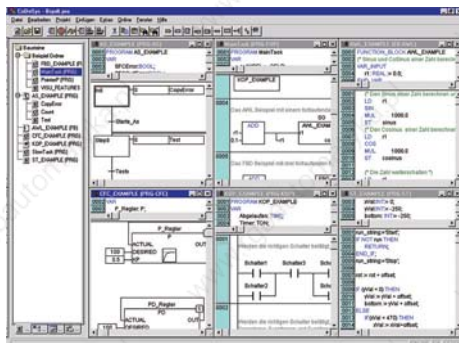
CoDeSys - Bspdt.pro

Datei Bearbeiten Projekt Einfügen Extras Online Fenster Hilfe

Bausteine
Beispiel Ordner
FBD_EXAMPLE (P)
MainTask (PRG)
Prennet (PRG)
ALS_FEATURES
AS_EXAMPLE (PRG)
CopyError
Count
Test
AWL_EXAMPLE (PRG)
CFC_EXAMPLE (PRG)
KOP_EXAMPLE (PRG)
SlowTask (PRG)
ST_EXAMPLE (PRG)

AS_EXAMPLE (PRG-AS)
PROGRAM AS_EXAMPLE
VAR
Init
CopyError
Starte_As
Step4
Test
Teste

MainTask (PRG-FUP)
PROGRAM MainTask
VAR
KOP_EXAMPLE
ADD
AWL_EXAMPLE

FUNCTION_BLOCK AWL_EXAMPLE
VAR_INPUT
rl : REAL := 0.5;
LD rl
SIN
MUL 1000.0
ST
LD rl
COS
MUL 1000.0
ST cosinus

CFC_EXAMPLE (PRG-CFC)
VAR
P_Regler P;
P_Regler
ACTUAL
DESIRED
OUT
100
0.5
PD_Regler
PD
ACTUAL
OUT
100

KOP_EXAMPLE (PRG-KOP)
PROGRAM KOP_EXAMPLE
VAR
Abgelaufen: TIME;
Timer: TON;
Schalter1
Schalter3
Schalter2

ST_EXAMPLE (PRG-ST)
bottom: INT:=-250;
run_string:='Start';
IF NOT run THEN
RETURN;
END_IF;
run_string:='Stop';
init := init + offset;
IF (iVal > 0) THEN
iVal := iVal + offset;
bottom := iVal + offset;
ELSE
iVal := iVal - offset;